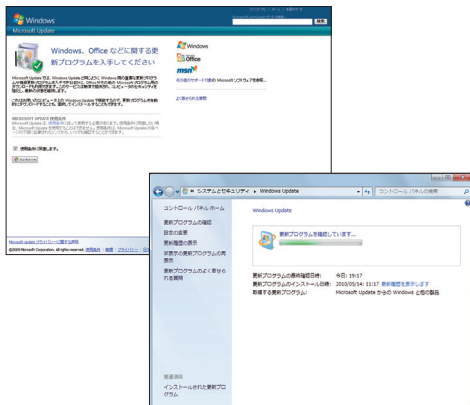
Windows
Microsoft Update
Windows、Office などに関する更新プログラムを入手してください
Windows
Office
msn
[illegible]
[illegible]
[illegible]
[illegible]
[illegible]
使用条件に同意します。
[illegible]
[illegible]
©2009 Microsoft Corporation. All rights reserved.

システムとセキュリティ ▸ Windows Update
コントロール パネルの検索
コントロール パネル ホーム
更新プログラムの確認
設定の変更
更新履歴の表示
非表示の更新プログラムの再表示
更新プログラムのよく寄せられる質問
Windows Update
更新プログラムを確認しています...
更新プログラムの最終確認日時: 今日: 19:17
更新プログラムのインストール日: 2010/05/14: 11:17 更新履歴を表示します
取得する更新プログラム: Microsoft Update からの Windows と他の製品
関連項目
インストールされた更新プログラム